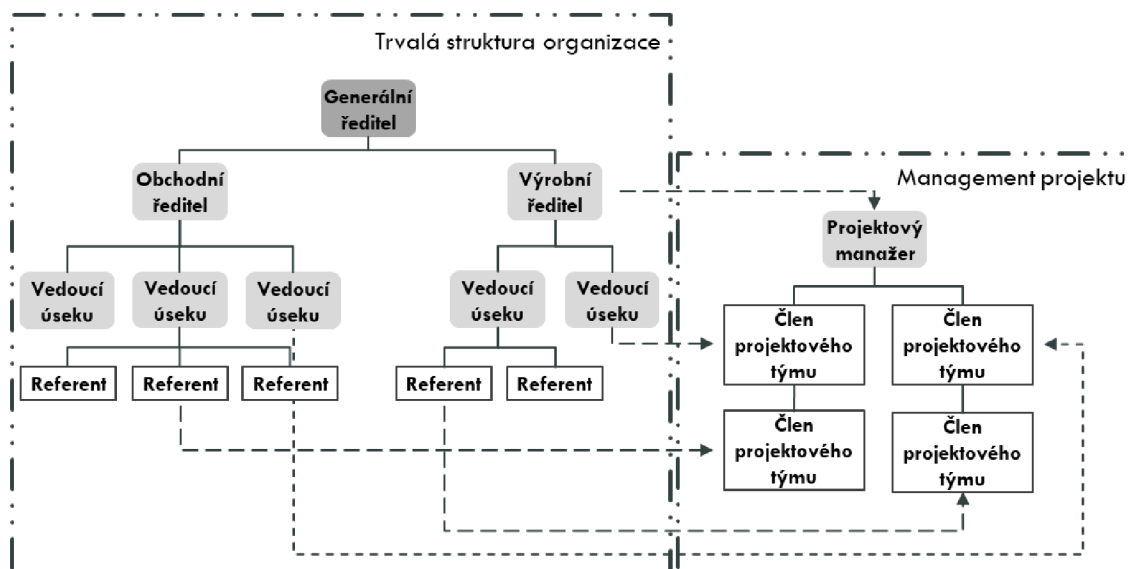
Trvalá struktura organizace

Generální ředitel

Obchodní ředitel

Výrobní ředitel

Vedoucí úseku

Vedoucí úseku

Vedoucí úseku

Vedoucí úseku

Vedoucí úseku

Referent

Referent

Referent

Referent

Referent

Management projektu

Projektový manažer

Člen projektového týmu

Člen projektového týmu

Člen projektového týmu

Člen projektového týmu